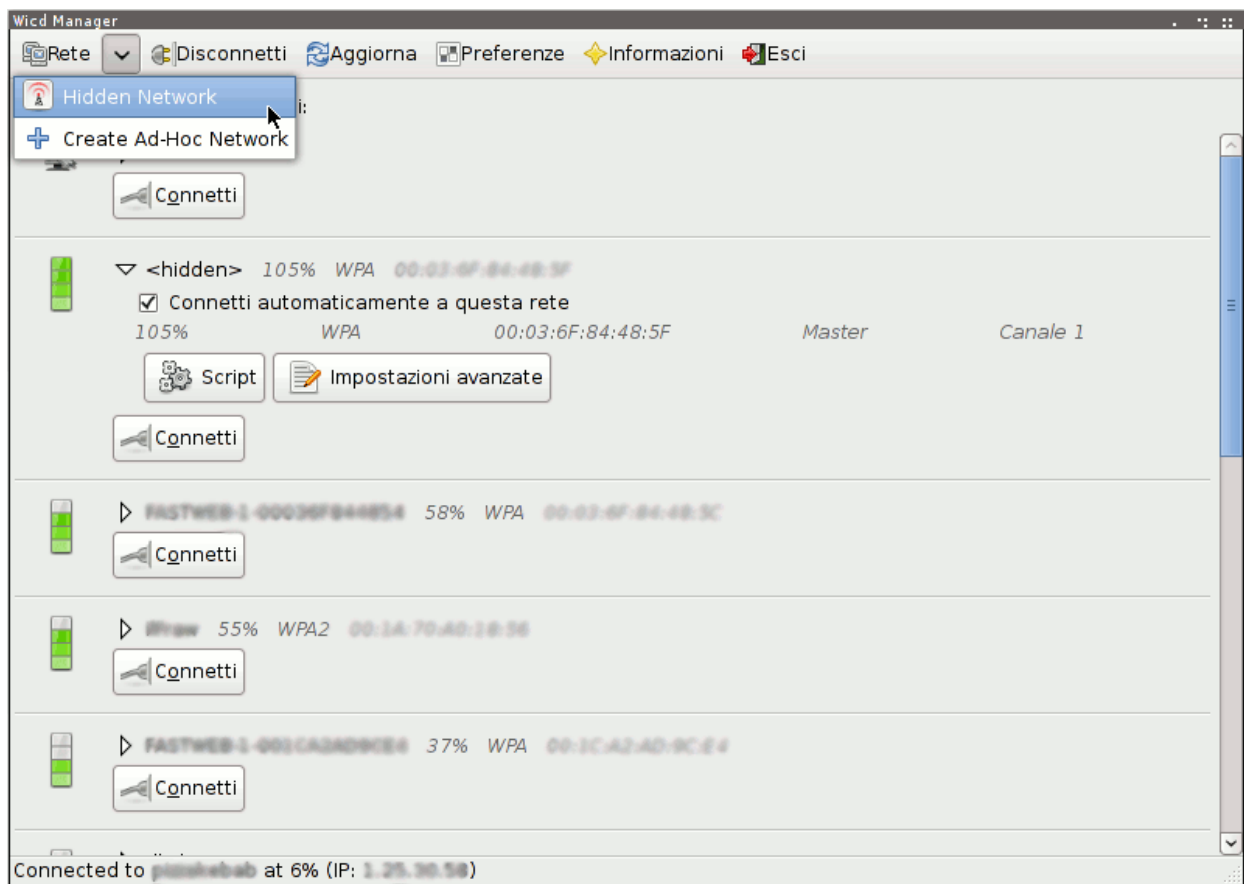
Wicd Manager

Rete
Disconnetti
Aggiorna
Preferenze
Informazioni
Esci

Hidden Network
Create Ad-Hoc Network

i:

Connetti

<hidden> 105% WPA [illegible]
Connetti automaticamente a questa rete
105% WPA 00:03:6F:84:48:5F Master Canale 1
Script
Impostazioni avanzate
Connetti

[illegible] 58% WPA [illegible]
Connetti

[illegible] 55% WPA2 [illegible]
Connetti

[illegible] 37% WPA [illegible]
Connetti

Connected to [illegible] at 6% (IP: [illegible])